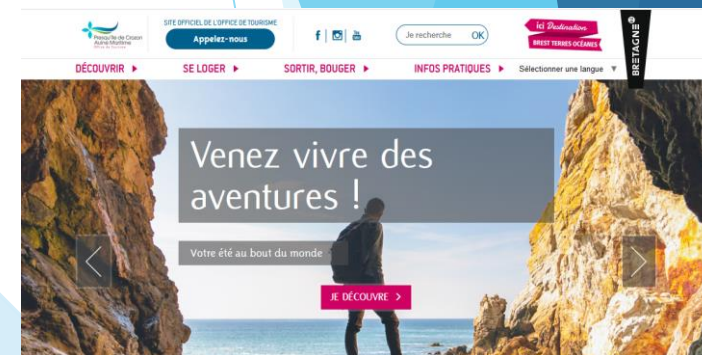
Presqu'île de Crozon Aulne Maritime Office de tourisme

SITE OFFICIEL DE L'OFFICE DE TOURISME

Appelez-nous

Je recherche OK

ici Destination BREST TERRES OCÉANES

BRETAGNE

DÉCOUVRIR ▶ SE LOGER ▶ SORTIR, BOUGER ▶ INFOS PRATIQUES ▶ Sélectionner une langue ▼

Venez vivre des aventures !

Votre été au bout du monde

JE DÉCOUVRE ›